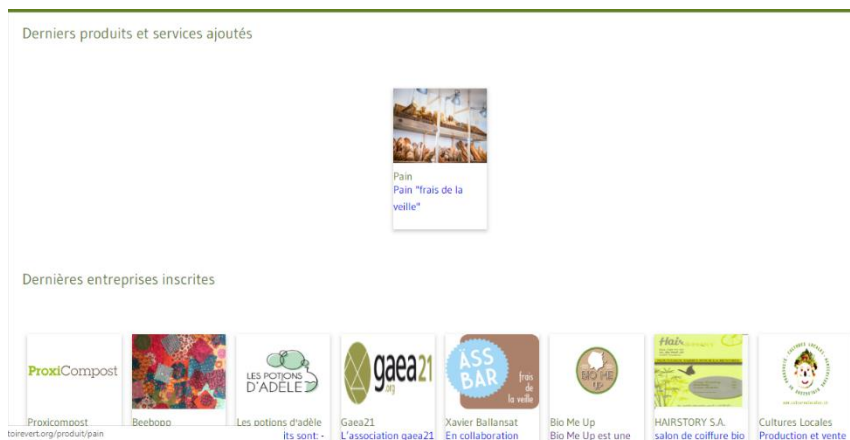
Derniers produits et services ajoutés

Pain
Pain "frais de la veille"

Dernières entreprises inscrites

ProxiCompost

LES POTIONS D'ADÈLE

gaea21 .org

ÀSS BAR frais de la veille

BIO ME UP

Hair

Proxicompost

Beebopo

Les potions d'adèle
its sont: -

Gaea21
L'association gaea21

Xavier Ballansat
En collaboration

Bio Me Up
Bio Me Up est une

HAIRSTORY S.A.
salon de coiffure bio

Cultures Locales
Production et vente

toirevert.org/produit/pain